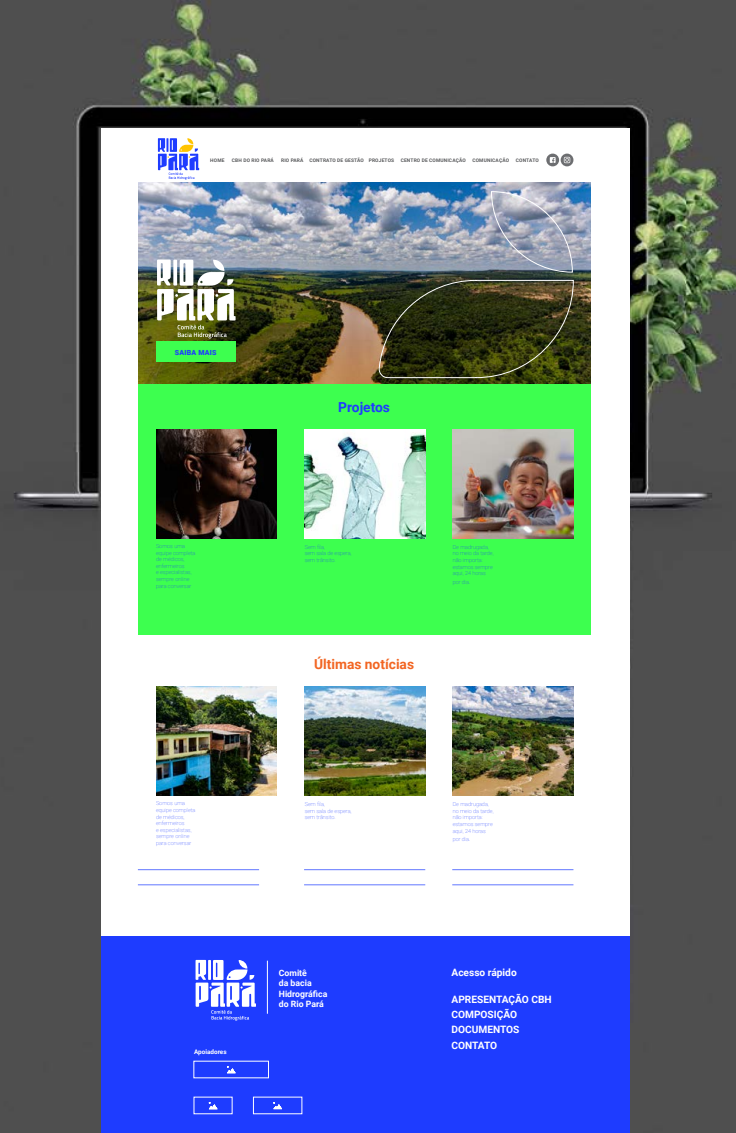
RIO PARÁ
Comitê da Bacia Hidrográfica

HOME CBH DO RIO PARÁ RIO PARÁ CONTRATO DE GESTÃO PROJETOS CENTRO DE COMUNICAÇÃO COMUNICAÇÃO CONTATO

RIO PARÁ
Comitê da Bacia Hidrográfica

SAIBA MAIS

Projetos

Somos uma equipe completa de médicos, enfermeiros e especialistas sempre online para conversar.

Sem fila, sem sala de espera, sem trânsito.

De madrugada, no meio da tarde, não importa: estamos sempre aqui, 24 horas por dia.

Últimas notícias

Somos uma equipe completa de médicos, enfermeiros e especialistas sempre online para conversar.

Sem fila, sem sala de espera, sem trânsito.

De madrugada, no meio da tarde, não importa: estamos sempre aqui, 24 horas por dia.

RIO PARÁ
Comitê da Bacia Hidrográfica

Comitê da bacia Hidrográfica do Rio Pará

Acesso rápido

APRESENTAÇÃO CBH
COMPOSIÇÃO
DOCUMENTOS
CONTATO

Apoiadores